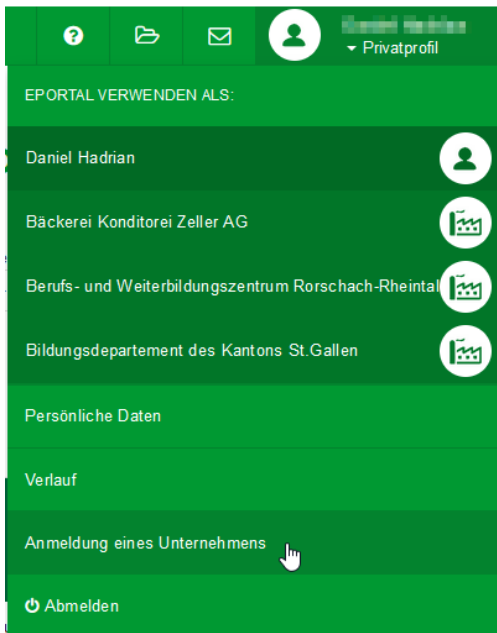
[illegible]
▾ Privatprofil

EPORTAL VERWENDEN ALS:

Daniel Hadrian

Bäckerei Konditorei Zeller AG

Berufs- und Weiterbildungszentrum Rorschach-Rheintal

Bildungsdepartement des Kantons St.Gallen

Persönliche Daten

Verlauf

Anmeldung eines Unternehmens

Abmelden